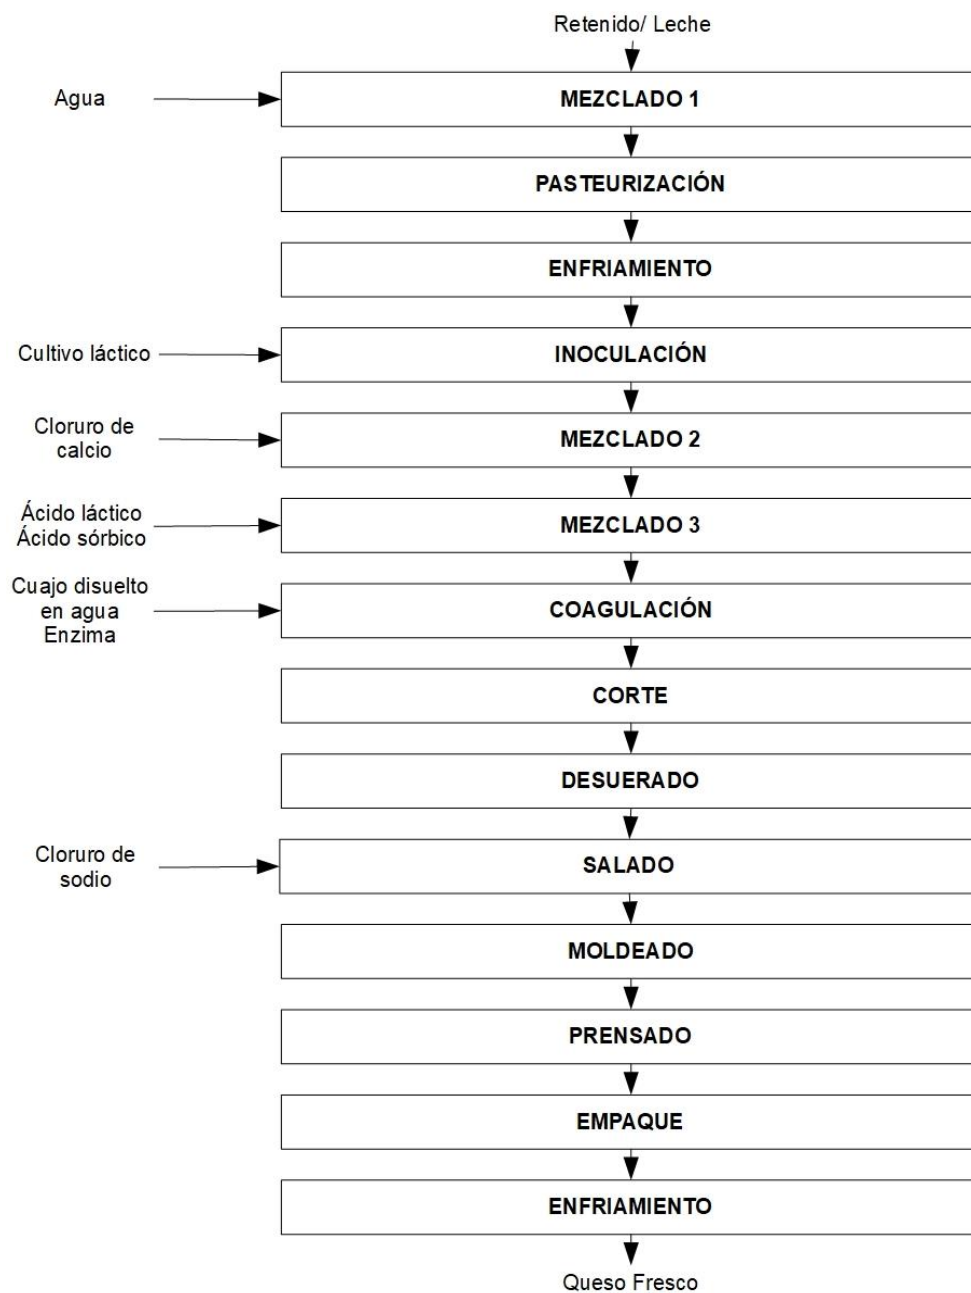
Retenido/ Leche

Agua

MEZCLADO 1

PASTEURIZACIÓN

ENFRIAMIENTO

Cultivo láctico

INOCULACIÓN

Cloruro de calcio

MEZCLADO 2

Ácido láctico
Ácido sórbico

MEZCLADO 3

Cuajo disuelto en agua
Enzima

COAGULACIÓN

CORTE

DESUERADO

Cloruro de sodio

SALADO

MOLDEADO

PRENSADO

EMPAQUE

ENFRIAMIENTO

Queso Fresco